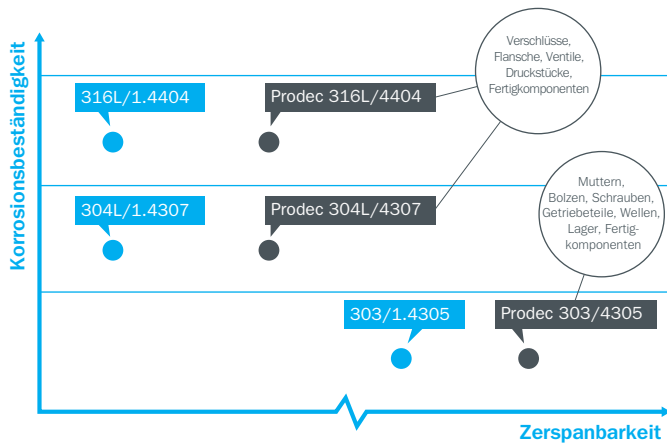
Korrosionsbeständigkeit

Verschlüsse, Flansche, Ventile, Druckstücke, Fertigkomponenten

316L/1.4404

Prodec 316L/4404

Muttern, Bolzen, Schrauben, Getriebeteile, Wellen, Lager, Fertigkomponenten

304L/1.4307

Prodec 304L/4307

303/1.4305

Prodec 303/4305

Zerspanbarkeit